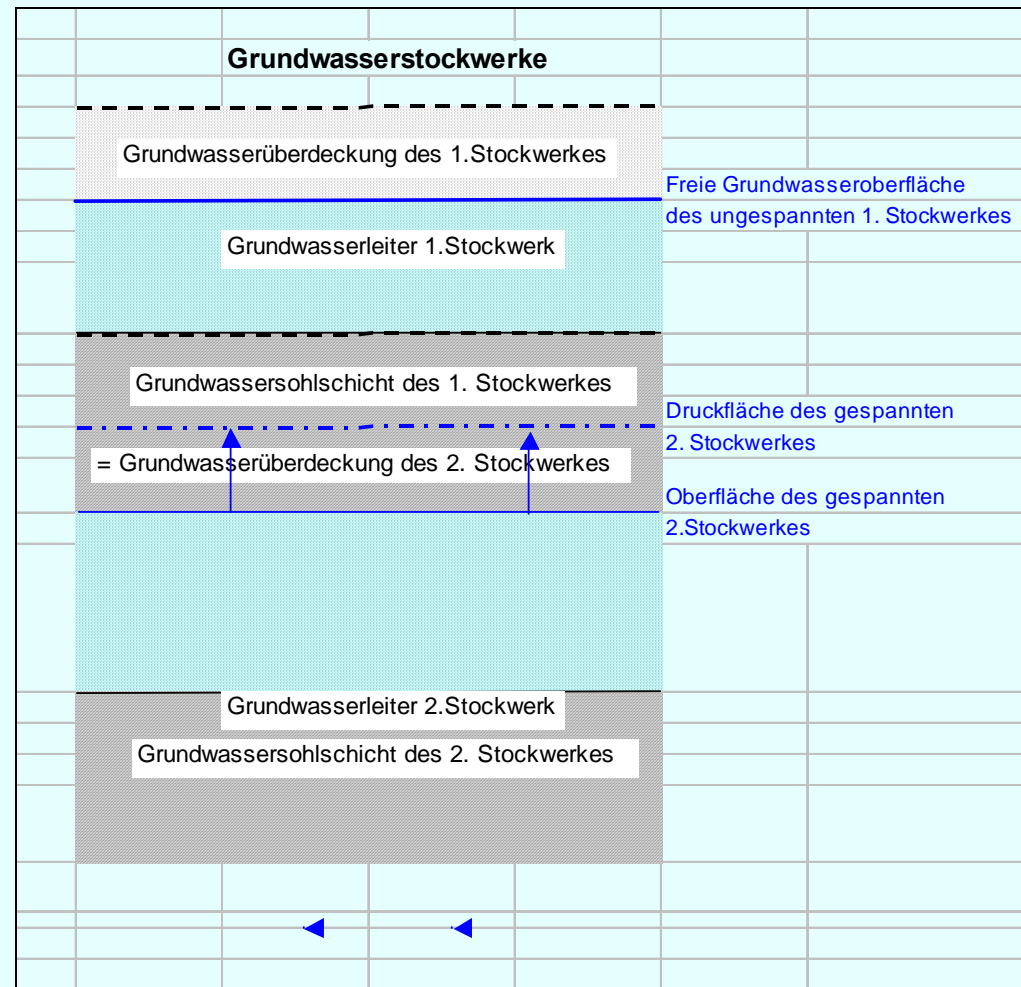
Grundwasserstockwerke

Grundwasserüberdeckung des 1.Stockwerkes

Freie Grundwasseroberfläche des ungespannten 1. Stockwerkes

Grundwasserleiter 1.Stockwerk

Grundwassersohlschicht des 1. Stockwerkes

Druckfläche des gespannten 2. Stockwerkes

= Grundwasserüberdeckung des 2. Stockwerkes

Oberfläche des gespannten 2.Stockwerkes

Grundwasserleiter 2.Stockwerk

Grundwassersohlschicht des 2. Stockwerkes